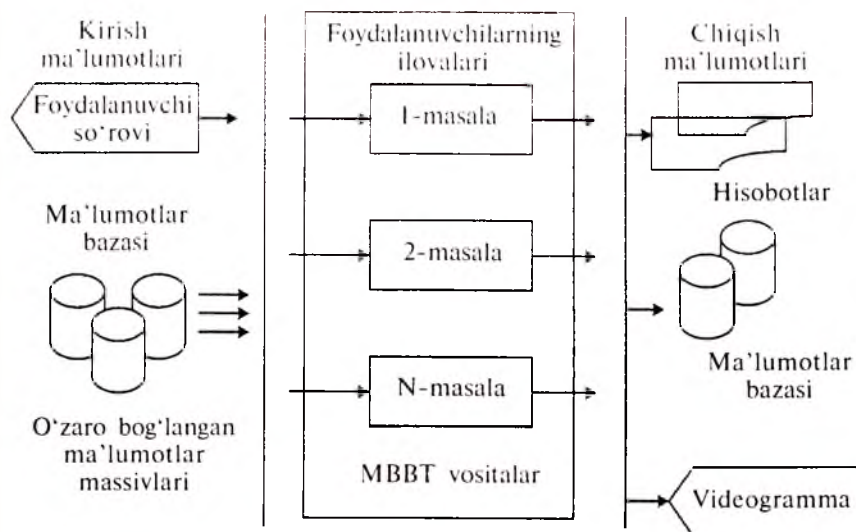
Kirish ma'lumotlari

Foydalanuvchi so'rovi

Ma'lumotlar bazasi

O'zaro bog'langan ma'lumotlar massivlari

Foydalanuvchilarning ilovalari

1-masala

2-masala

N-masala

MBBT vositalar

Chiqish ma'lumotlari

Hisobotlar

Ma'lumotlar bazasi

Videogramma